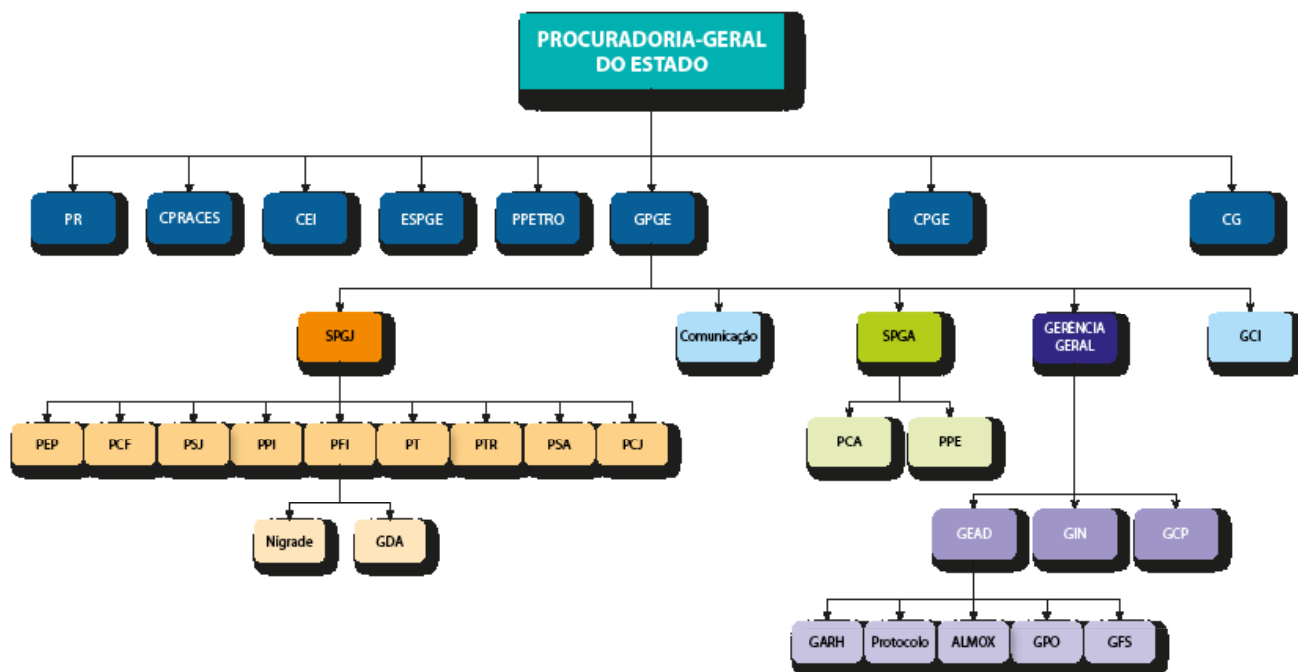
PROCURADORIA-GERAL DO ESTADO

PR
CPRACES
CEI
ESPGE
PPETRO
GPGE
CPGE
CG

SPGJ
Comunicação
SPGA
GERENCIA GERAL
GCI

PEP
PCF
PSJ
PPI
PFI
PT
PTR
PSA
PCJ

Nigrade
GDA

PCA
PPE

GEAD
GIN
GCP

GARH
Protocolo
ALMOX
GPO
GFS